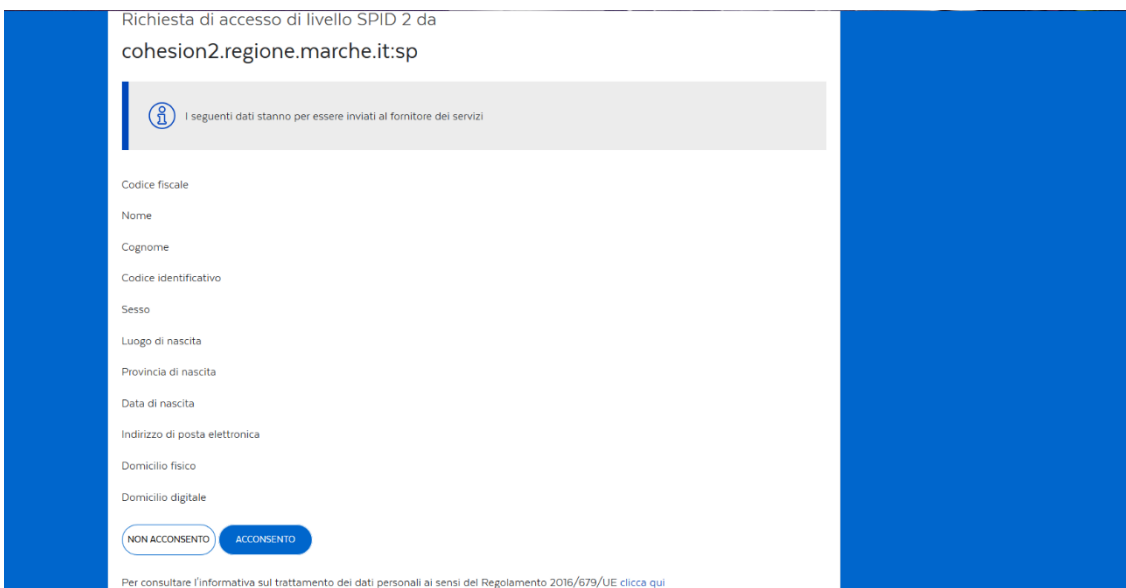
Richiesta di accesso di livello SPID 2 da

cohesion2.regione.marche.it:sp

I seguenti dati stanno per essere inviati al fornitore dei servizi

Codice fiscale

Nome

Cognome

Codice identificativo

Sesso

Luogo di nascita

Provincia di nascita

Data di nascita

Indirizzo di posta elettronica

Domicilio fisico

Domicilio digitale

NON ACCONSENTO

ACCONSENTO

Per consultare l'informativa sul trattamento dei dati personali ai sensi del Regolamento 2016/679/UE clicca qui